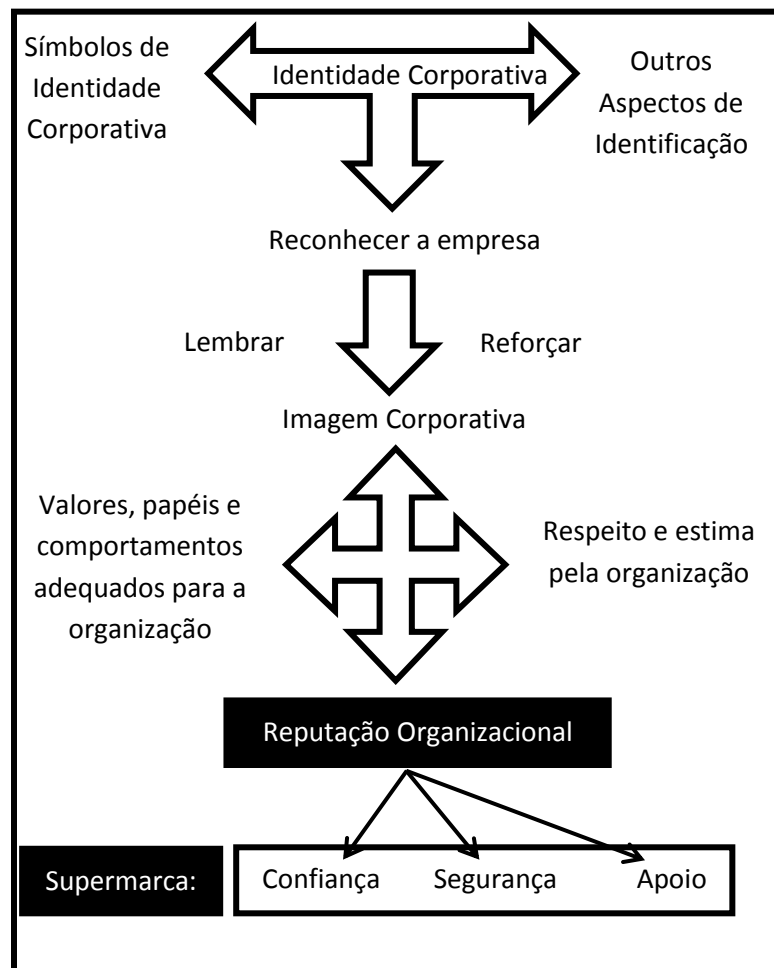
Símbolos de Identidade Corporativa

Identidade Corporativa

Outros Aspectos de Identificação

Reconhecer a empresa

Lembrar

Reforçar

Imagem Corporativa

Valores, papéis e comportamentos adequados para a organização

Respeito e estima pela organização

Reputação Organizacional

Supermarca:

Confiança

Segurança

Apoio